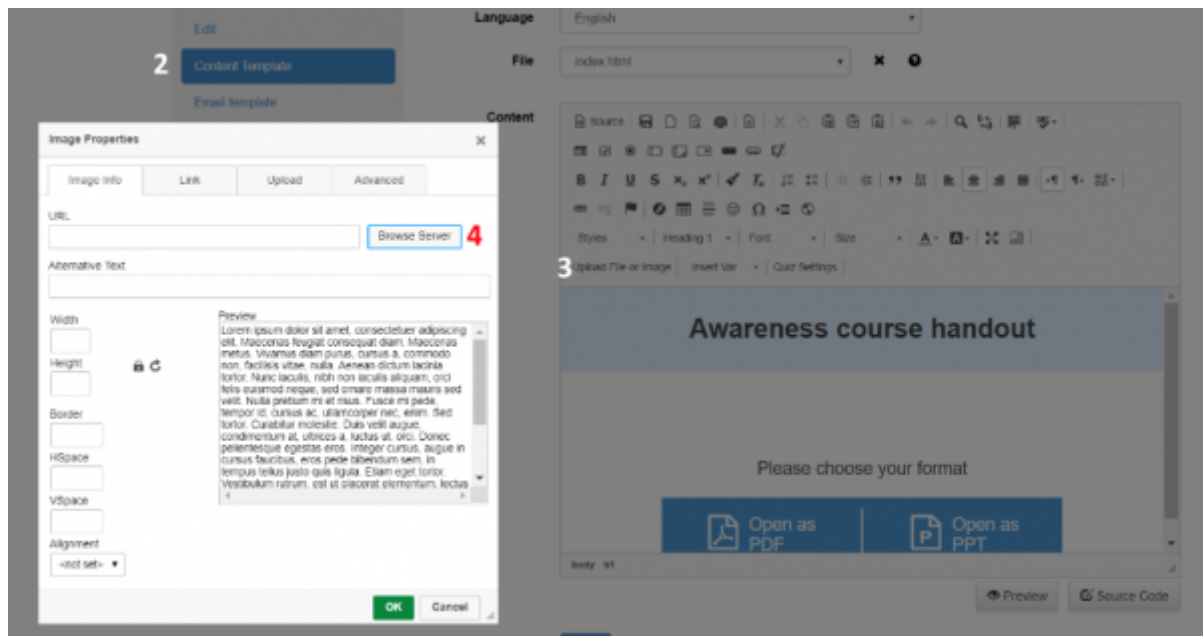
Edit

2 Content Template

Email template

Language English

File index.html

Content

Source

Styles Heading 1 Font Size

3 Upload File or Image Insert Var Quiz Settings

Awareness course handout

Please choose your format

Open as PDF

Open as PPT

body h1

Preview Source Code

Image Properties

Image Info Link Upload Advanced

URL

Browse Server 4

Alternative Text

Width

Height

Border

HSpace

VSpace

Alignment

<not set>

Preview

Lorem ipsum dolor sit amet, consectetuer adipiscing elit. Maecenas feugiat consequat diam. Maecenas metus. Vivamus diam purus, cursus a, commodo non, facilisis vitae, nulla. Aenean dictum lacinia tortor. Nunc iaculis, nibh non iaculis aliquam, orci felis euismod neque, sed ornare massa mauris sed velit. Nulla pretium mi et risus. Fusce mi pede, tempor id, cursus ac, ullamcorper nec, enim. Sed tortor. Curabitur molestie. Duis velit augue, condimentum at, ultrices a, luctus ut, orci. Donec pellentesque egestas eros. Integer cursus, augue in cursus faucibus, eros pede bibendum sem, in tempus tellus justo quis ligula. Etiam eget tortor. Vestibulum rutrum, est ut placerat elementum, lectus

OK Cancel